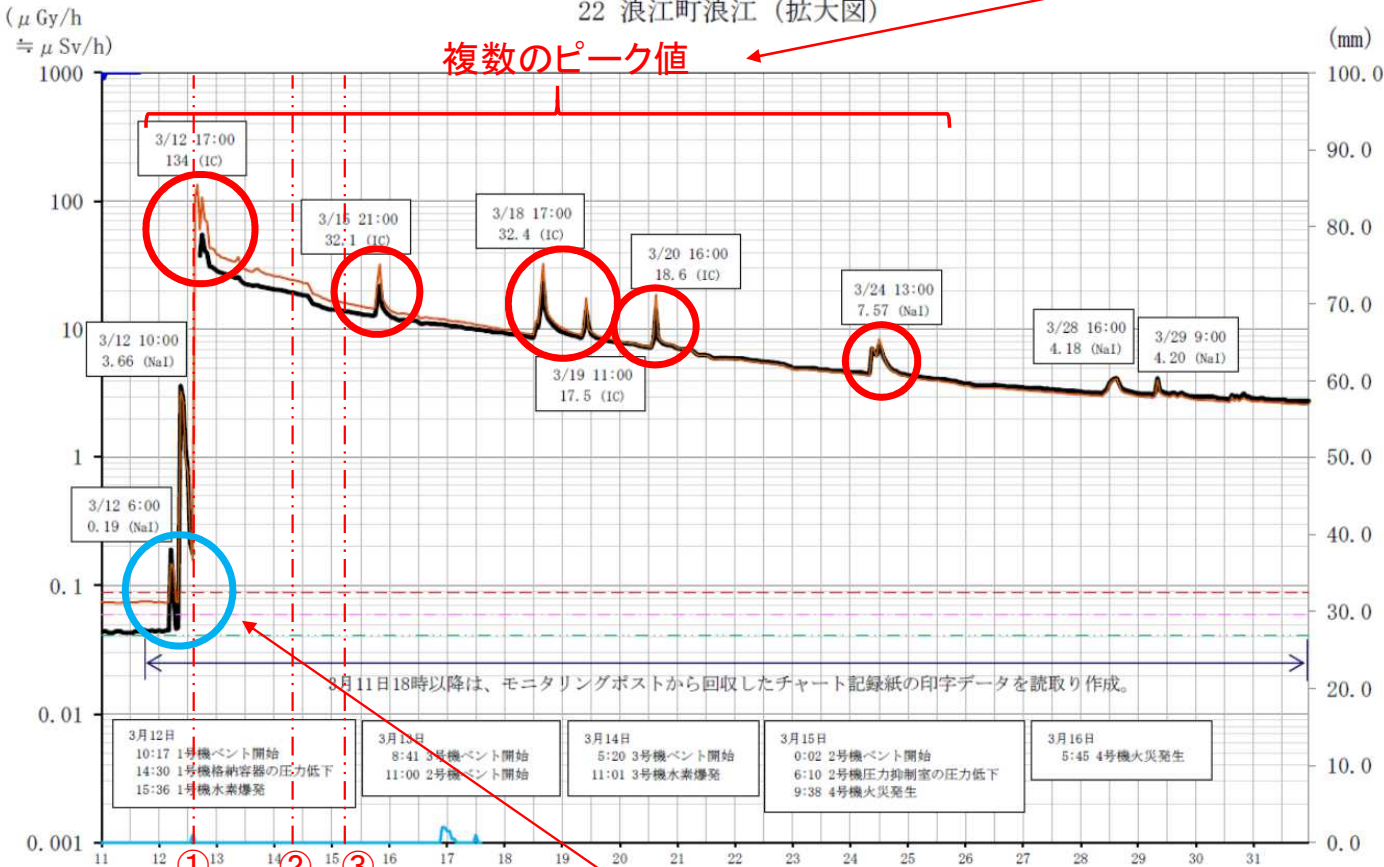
22 浪江町浪江（拡大図）

（μGy/h
≒μSv/h）

(mm)

複数のピーク値

1000
100
10
1
0.1
0.01
0.001

100.0
90.0
80.0
70.0
60.0
50.0
40.0
30.0
20.0
10.0
0.0

3/12 17:00
134 (IC)

3/15 21:00
32.1 (IC)

3/18 17:00
32.4 (IC)

3/20 16:00
18.6 (IC)

3/24 13:00
7.57 (NaI)

3/28 16:00
4.18 (NaI)

3/29 9:00
4.20 (NaI)

3/12 10:00
3.66 (NaI)

3/19 11:00
17.5 (IC)

3/12 6:00
0.19 (NaI)

3月11日18時以降は、モニタリングポストから回収したチャート記録紙の印字データを読取り作成。

3月12日
10:17 1号機ベント開始
14:30 1号機格納容器の圧力低下
15:36 1号機水素爆発

3月13日
8:41 3号機ベント開始
11:00 2号機ベント開始

3月14日
5:20 3号機ベント開始
11:01 3号機水素爆発

3月15日
0:02 2号機ベント開始
6:10 2号機圧力抑制室の圧力低下
9:38 4号機火災発生

3月16日
5:45 4号機火災発生

11 12 ① 13 14 ② 15 ③ 16 17 18 19 20 21 22 23 24 25 26 27 28 29 30 31